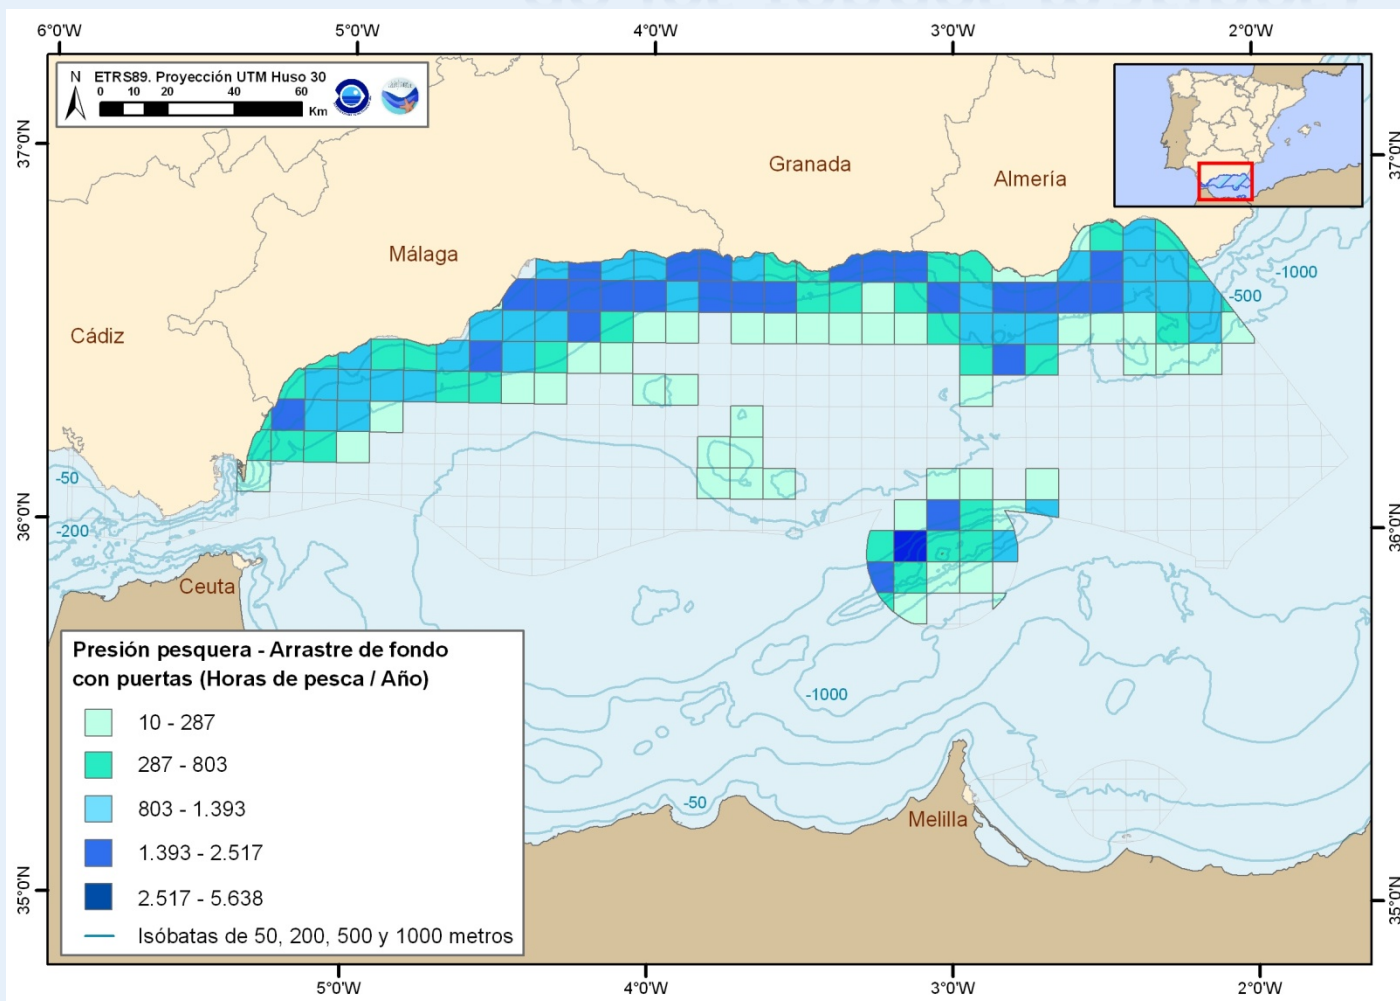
6°0'W 5°0'W 4°0'W 3°0'W 2°0'W

N ETRS89. Proyección UTM Huso 30
0 10 20 40 60 Km

37°0'N 37°0'N

Granada
Almería
Málaga
Cádiz
-1000
-500
-50
-200
Ceuta
-1000
-50
Melilla

36°0'N 36°0'N

Presión pesquera - Arrastre de fondo con puertas (Horas de pesca / Año)
10 - 287
287 - 803
803 - 1.393
1.393 - 2.517
2.517 - 5.638
Isóbatas de 50, 200, 500 y 1000 metros

35°0'N 35°0'N

5°0'W 4°0'W 3°0'W 2°0'W